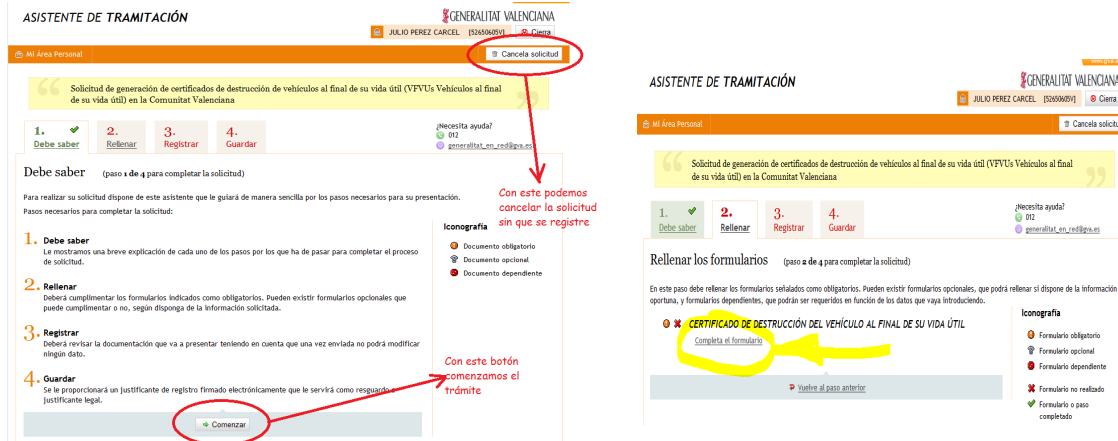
ASISTENTE DE TRAMITACIÓN

GENERALITAT VALENCIANA

JULIO PEREZ CARCEL [52650605V] Cierra

Mi Área Personal

Cancela solicitud

Solicitud de generación de certificados de destrucción de vehículos al final de su vida útil (VFVUs Vehículos al final de su vida útil) en la Comunitat Valenciana

1. Debe saber
2. Rellenar
3. Registrar
4. Guardar

¿Necesita ayuda?
012
generalitat_en_red@gva.es

Debe saber (paso 1 de 4 para completar la solicitud)

Para realizar su solicitud dispone de este asistente que le guiará de manera sencilla por los pasos necesarios para su presentación.

Pasos necesarios para completar la solicitud:

1. Debe saber
Le mostramos una breve explicación de cada uno de los pasos por los que ha de pasar para completar el proceso de solicitud.

2. Rellenar
Deberá cumplimentar los formularios indicados como obligatorios. Pueden existir formularios opcionales que puede cumplimentar o no, según disponga de la información solicitada.

3. Registrar
Deberá revisar la documentación que va a presentar teniendo en cuenta que una vez enviada no podrá modificar ningún dato.

4. Guardar
Se le proporcionará un justificante de registro firmado electrónicamente que le servirá como resguardo o justificante legal.

Comenzar

Iconografía
Documento obligatorio
Documento opcional
Documento dependiente

Con este podemos cancelar la solicitud sin que se registre

Con este botón comenzamos el trámite

ASISTENTE DE TRAMITACIÓN

GENERALITAT VALENCIANA

JULIO PEREZ CARCEL [52650605V] Cierra

Mi Área Personal

Cancela solicitu

Solicitud de generación de certificados de destrucción de vehículos al final de su vida útil (VFVUs Vehículos al final de su vida útil) en la Comunitat Valenciana

1. Debe saber
2. Rellenar
3. Registrar
4. Guardar

¿Necesita ayuda?
012
generalitat_en_red@gva.es

Rellenar los formularios (paso 2 de 4 para completar la solicitud)

En este paso debe rellenar los formularios señalados como obligatorios. Pueden existir formularios opcionales, que podrá rellenar si dispone de la información oportuna, y formularios dependientes, que podrán ser requeridos en función de los datos que vaya introduciendo.

CERTIFICADO DE DESTRUCCIÓN DEL VEHÍCULO AL FINAL DE SU VIDA ÚTIL

Completa el formulario

Vuelve al paso anterior

Iconografía
Formulario obligatorio
Formulario opcional
Formulario dependiente
Formulario no realizado
Formulario o paso completado